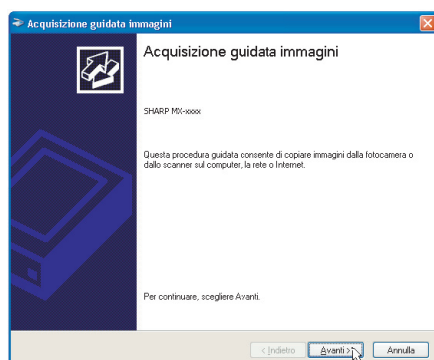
Acquisizione guidata immagini

Acquisizione guidata immagini

SHARP MX-xxxx

Questa procedura guidata consente di copiare immagini dalla fotocamera o dallo scanner sul computer, la rete o Internet.

Per continuare, scegliere Avanti.

< Indietro
Avanti >
Annulla